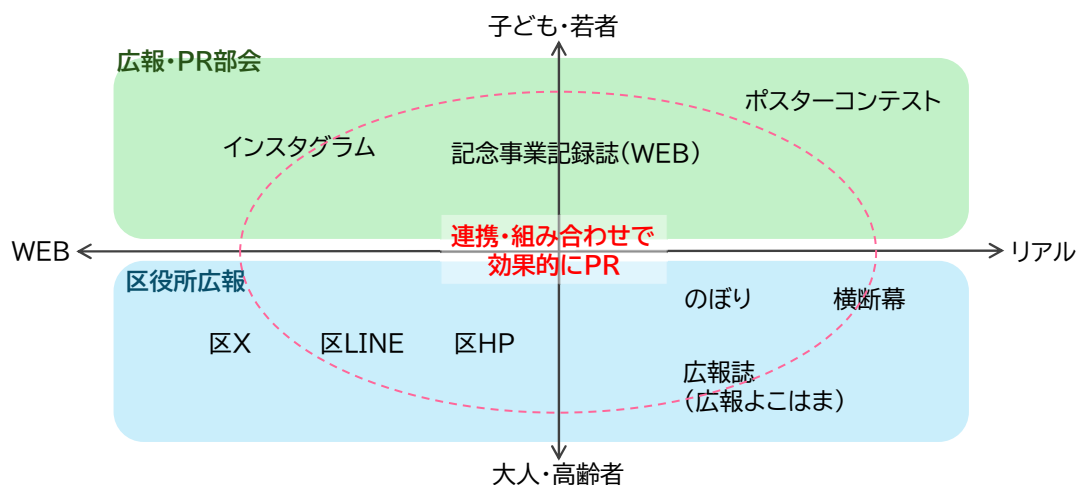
子ども・若者

広報・PR部会

ポスターコンテスト

インスタグラム

記念事業記録誌（WEB）

WEB

連携・組み合わせで
効果的にPR

リアル

区役所広報

のぼり

横断幕

区X

区LINE

区HP

広報誌
（広報よこはま）

大人・高齢者